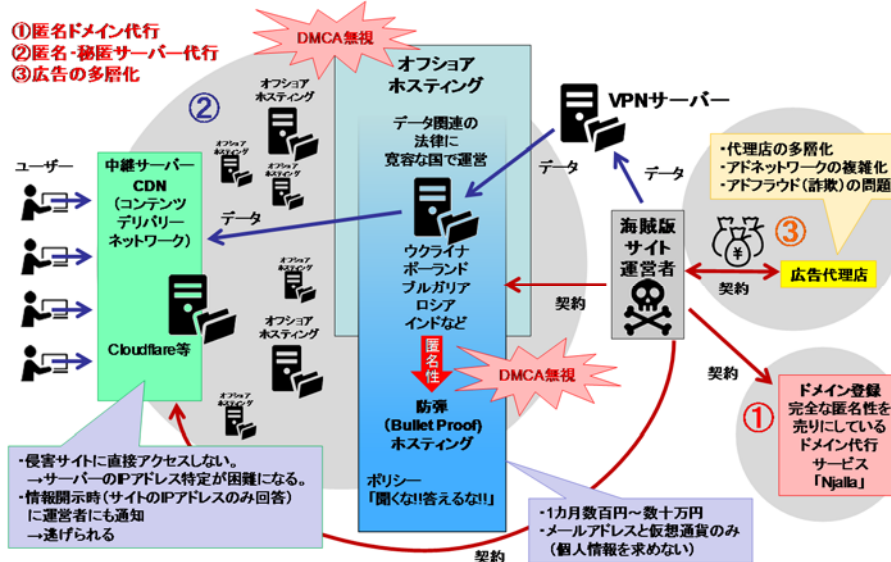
①匿名ドメイン代行
②匿名-秘匿サーバー代行
③広告の多層化

DMCA無視

②

オフショアホスティング

オフショアホスティング

オフショアホスティング

オフショアホスティング

データ関連の法律に寛容な国で運営

VPNサーバー

データ

データ

・代理店の多層化
・アドネットワークの複雑化
・アドフラウド（詐欺）の問題

ユーザー

中継サーバー
CDN
（コンテンツデリバリーネットワーク）

データ

ウクライナ
ポーランド
ブルガリア
ロシア
インドなど

海賊版サイト運営者

③

¥

広告代理店

契約

契約

オフショアホスティング

オフショアホスティング

Cloudflare等

匿名性

DMCA無視

防弾
（Bullet Proof）
ホスティング

契約

①

ドメイン登録
完全な匿名性を売りにしているドメイン代行サービス
「Njalla」

・侵害サイトに直接アクセスしない。
→サーバーのIPアドレス特定が困難になる。
・情報開示時（サイトのIPアドレスのみ回答）に運営者にも通知
→逃げられる

ポリシー
「聞くな!!答えるな!!」

・1カ月数百円～数十万円
・メールアドレスと仮想通貨のみ（個人情報を求めない）

契約